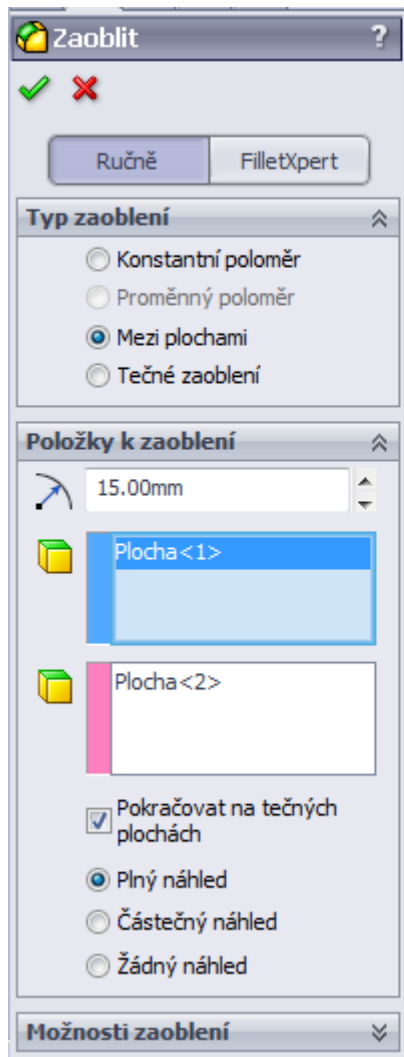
Zaoblit

Ručně
FilletXpert

Typ zaoblení
Konstantní poloměr
Proměnný poloměr
Mezi plochami
Tečné zaoblení

Položky k zaoblení
15.00mm
Plocha<1>
Plocha<2>
Pokračovat na tečných plochách
Plný náhled
Částečný náhled
Žádný náhled

Možnosti zaoblení